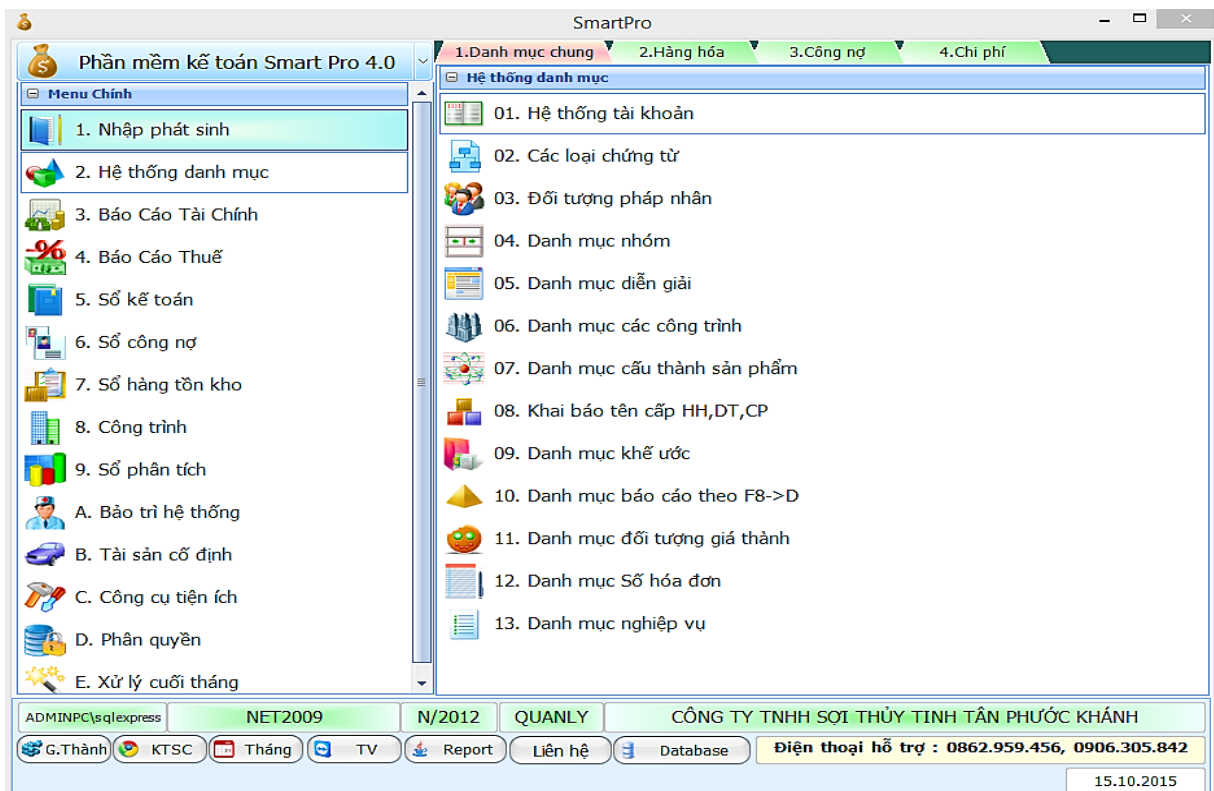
SmartPro

Phần mềm kế toán Smart Pro 4.0

1.Danh mục chung
2.Hàng hóa
3.Công nợ
4.Chi phí

Menu Chính
1. Nhập phát sinh
2. Hệ thống danh mục
3. Báo Cáo Tài Chính
4. Báo Cáo Thuế
5. Sổ kế toán
6. Sổ công nợ
7. Sổ hàng tồn kho
8. Công trình
9. Sổ phân tích
A. Bảo trì hệ thống
B. Tài sản cố định
C. Công cụ tiện ích
D. Phân quyền
E. Xử lý cuối tháng

Hệ thống danh mục
01. Hệ thống tài khoản
02. Các loại chứng từ
03. Đối tượng pháp nhân
04. Danh mục nhóm
05. Danh mục diễn giải
06. Danh mục các công trình
07. Danh mục cấu thành sản phẩm
08. Khai báo tên cấp HH,DT,CP
09. Danh mục khế ước
10. Danh mục báo cáo theo F8->D
11. Danh mục đối tượng giá thành
12. Danh mục Số hóa đơn
13. Danh mục nghiệp vụ

ADMINPC\sqlexpress | NET2009 | N/2012 | QUANLY | CÔNG TY TNHH SỢI THỦY TINH TÂN PHƯỚC KHÁNH

G.Thành | KTSC | Tháng | TV | Report | Liên hệ | Database | Điện thoại hỗ trợ : 0862.959.456, 0906.305.842

15.10.2015